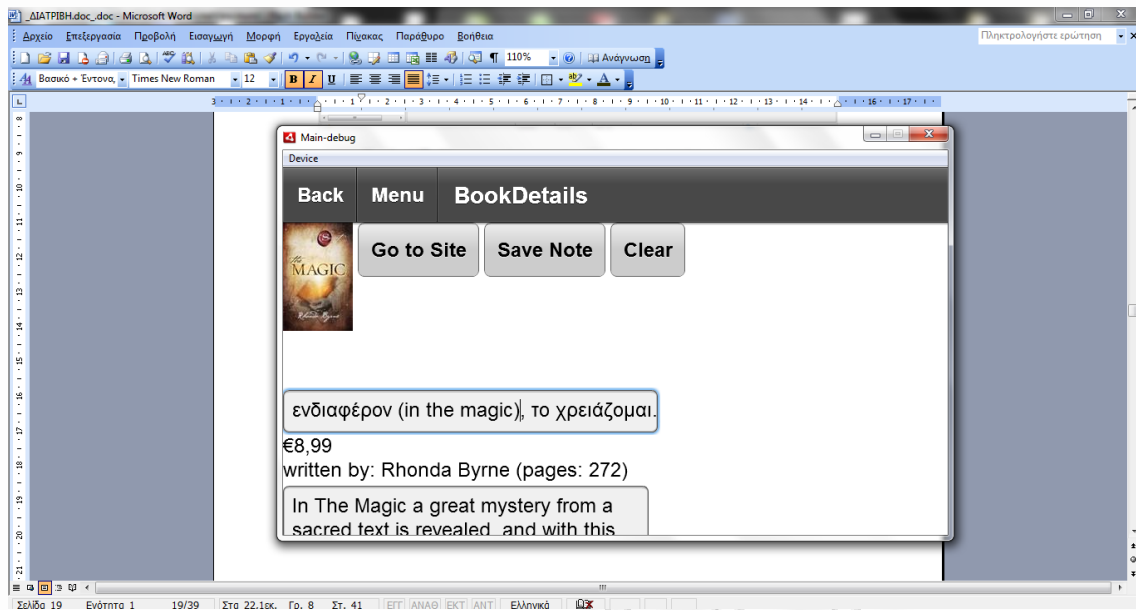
_ΔΙΑΤΡΙΒΗ.doc_.doc - Microsoft Word

Αρχείο Επεξεργασία Προβολή Εισαγωγή Μορφή Εργαλεία Πίνακας Παράθυρο Βοήθεια

Πληκτρολογήστε ερώτηση

110%

Ανάγνωση

Βασικό + Έντονο, Times New Roman 12

Main-debug

Device

Back Menu BookDetails

THE MAGIC Rhonda Byrne

Go to Site Save Note Clear

ενδιαφέρον (in the magic), το χρειάζομαι.

€8,99

written by: Rhonda Byrne (pages: 272)

In The Magic a great mystery from a sacred text is revealed, and with this

Σελίδα 19 Ενότητα 1 19/39 Στα 22,1εκ. Γρ. 8 Στ. 41 ΕΓΓ ΑΝΑΘ ΕΚΤ ΑΝΤ Ελληνικά